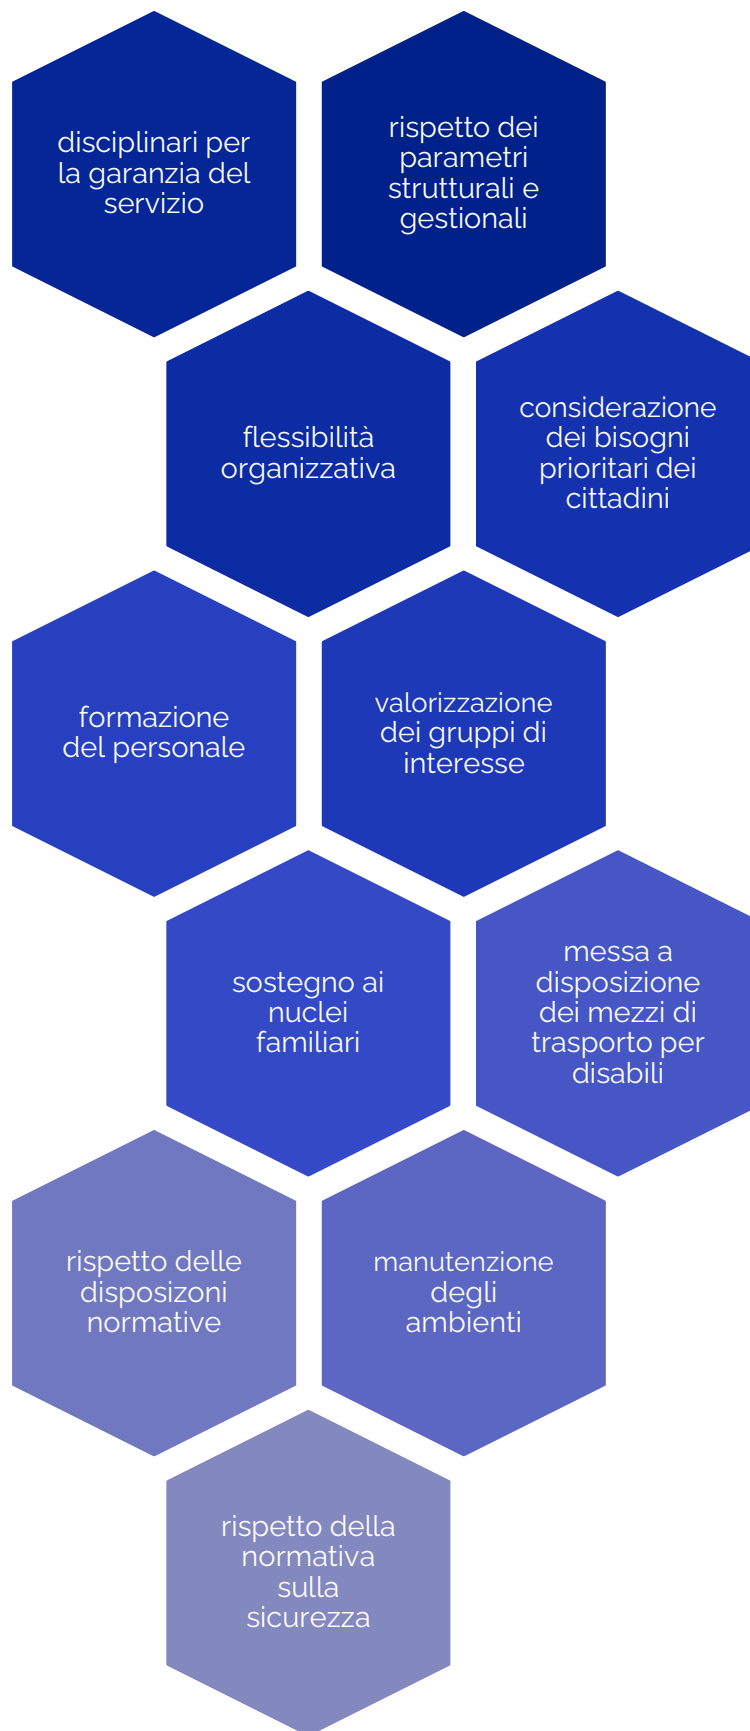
disciplinari per la garanzia del servizio

rispetto dei parametri strutturali e gestionali

flessibilità organizzativa

considerazione dei bisogni prioritari dei cittadini

formazione del personale

valorizzazione dei gruppi di interesse

sostegno ai nuclei familiari

messa a disposizione dei mezzi di trasporto per disabili

rispetto delle disposzioni normative

manutenzione degli ambienti

rispetto della normativa sulla sicurezza